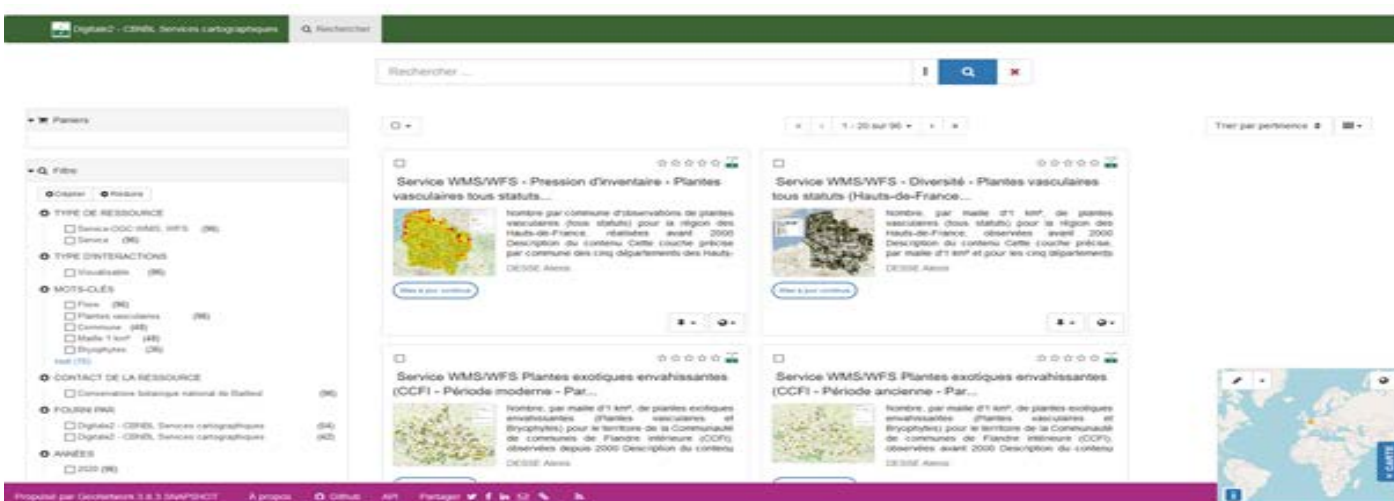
Digitale2 - CBNBL Services cartographiques
Rechercher

Rechercher ...

Paniers

Filtre
Déplier Réduire
TYPE DE RESSOURCE
Service OGC:WMS, WFS (96)
Service (96)
TYPE D'INTERACTIONS
Visualisable (96)
MOTS-CLÉS
Flore (96)
Plantes vasculaires (96)
Commune (48)
Maille 1 km² (48)
Bryophytes (36)
tout (10)
CONTACT DE LA RESSOURCE
Conservatoire botanique national de Bailleul (96)
FOURNI PAR
Digitale2 - CBNBL Services cartographiques (54)
Digitale2 - CBNBL Services cartographiques (42)
ANNÉES
2020 (96)

1 - 20 sur 96

Trier par pertinence

Service WMS/WFS - Pression d'inventaire - Plantes vasculaires tous statuts...
Nombre par commune d'observations de plantes vasculaires (tous statuts) pour la région des Hauts-de-France, réalisées avant 2000 Description du contenu Cette couche précise par commune des cinq départements des Hauts-
DESSE Alexis
Mise à jour continue

Service WMS/WFS - Diversité - Plantes vasculaires tous statuts (Hauts-de-France...
Nombre, par maille d'1 km², de plantes vasculaires (tous statuts) pour la région des Hauts-de-France, observées avant 2000 Description du contenu Cette couche précise, par maille d'1 km² et pour les cinq départements
DESSE Alexis
Mise à jour continue

Service WMS/WFS Plantes exotiques envahissantes (CCFI - Période moderne - Par...
Nombre, par maille d'1 km², de plantes exotiques envahissantes (Plantes vasculaires et Bryophytes) pour le territoire de la Communauté de communes de Flandre intérieure (CCFI), observées depuis 2000 Description du contenu
DESSE Alexis

Service WMS/WFS Plantes exotiques envahissantes (CCFI - Période ancienne - Par...
Nombre, par maille d'1 km², de plantes exotiques envahissantes (Plantes vasculaires et Bryophytes) pour le territoire de la Communauté de communes de Flandre intérieure (CCFI), observées avant 2000 Description du contenu
DESSE Alexis

CARTE

Propulsé par GeoNetwork 3.8.3 SNAPSHOT A propos Github API Partager